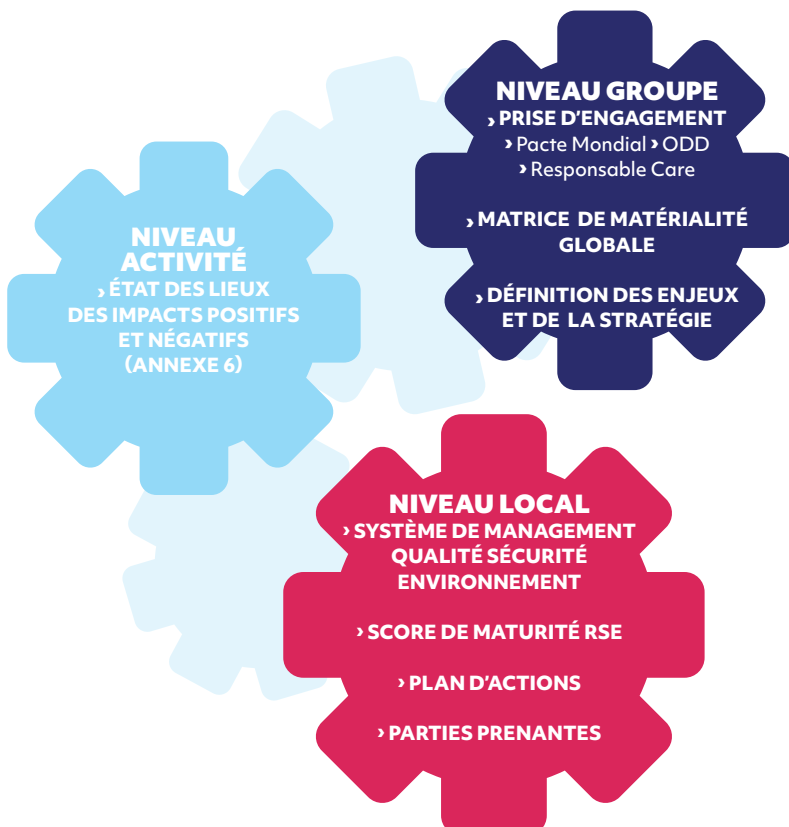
NIVEAU GROUPE
› PRISE D'ENGAGEMENT
› Pacte Mondial › ODD
› Responsable Care

› MATRICE DE MATÉRIALITÉ GLOBALE

› DÉFINITION DES ENJEUX ET DE LA STRATÉGIE

NIVEAU ACTIVITÉ
› ÉTAT DES LIEUX DES IMPACTS POSITIFS ET NÉGATIFS (ANNEXE 6)

NIVEAU LOCAL
› SYSTÈME DE MANAGEMENT QUALITÉ SÉCURITÉ ENVIRONNEMENT

› SCORE DE MATURITÉ RSE

› PLAN D'ACTIONS

› PARTIES PRENANTES